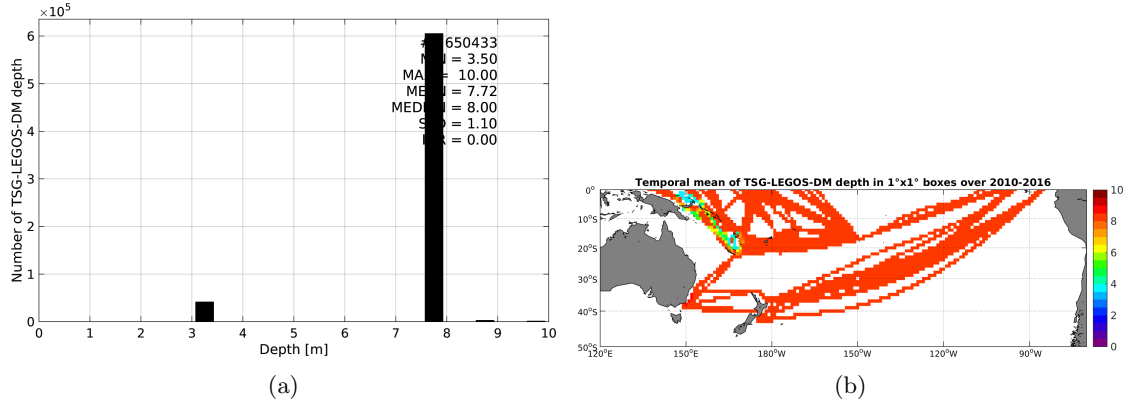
$\times10^5$

Number of TSG-LEGOS-DM depth

6
5
4
3
2
1
0

0 1 2 3 4 5 6 7 8 9 10

Depth [m]

#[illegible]650433
M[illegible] = 3.50
MA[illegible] = 10.00
ME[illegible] = 7.72
MED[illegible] = 8.00
S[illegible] = 1.10
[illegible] = 0.00

(a)

Temporal mean of TSG-LEGOS-DM depth in 1°x1° boxes over 2010-2016

0°
10°S
20°S
30°S
40°S
50°S

120°E 150°E 180°W 150°W 120°W 90°W

10
8
6
4
2
0

(b)